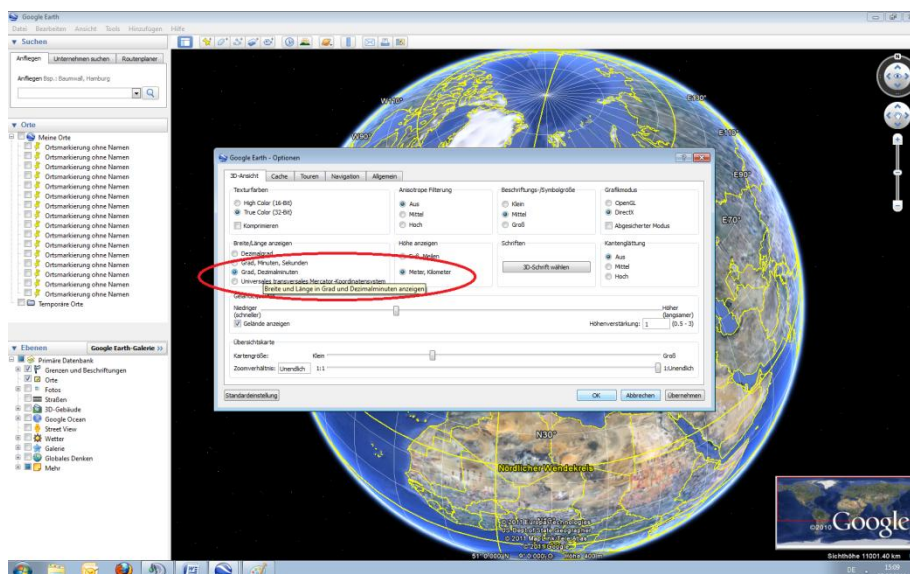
Google Earth
Datei Bearbeiten Ansicht Tools Hinzufügen Hilfe

▼ Suchen
Anfliegen | Unternehmen suchen | Routenplaner
Anfliegen Bsp.: Baumwall, Hamburg

▼ Orte
Meine Orte
Ortsmarkierung ohne Namen
Ortsmarkierung ohne Namen
Ortsmarkierung ohne Namen
Ortsmarkierung ohne Namen
Ortsmarkierung ohne Namen
Ortsmarkierung ohne Namen
Ortsmarkierung ohne Namen
Ortsmarkierung ohne Namen
Ortsmarkierung ohne Namen
Ortsmarkierung ohne Namen
Ortsmarkierung ohne Namen
Ortsmarkierung ohne Namen
Ortsmarkierung ohne Namen
Ortsmarkierung ohne Namen
Ortsmarkierung ohne Namen
Ortsmarkierung ohne Namen
Ortsmarkierung ohne Namen
Temporäre Orte

▼ Ebenen | Google Earth-Galerie »
Primäre Datenbank
Grenzen und Beschriftungen
Orte
Fotos
Straßen
3D-Gebäude
Google Ocean
Street View
Wetter
Galerie
Globales Denken
Mehr

Google Earth - Optionen
3D-Ansicht | Cache | Touren | Navigation | Allgemein

Texturfarben
High Color (16-Bit)
True Color (32-Bit)
Komprimieren

Anisotrope Filterung
Aus
Mittel
Hoch

Beschriftungs-/Symbolgröße
Klein
Mittel
Groß

Grafikmodus
OpenGL
DirectX
Abgesicherter Modus

Breite/Länge anzeigen
Dezimalgrad
Grad, Minuten, Sekunden
Grad, Dezimalminuten
Universales transversales Mercator-Koordinatensystem
Breite und Länge in Grad und Dezimalminuten anzeigen

Höhe anzeigen
Fuß, Meilen
Meter, Kilometer

Schriften
3D-Schrift wählen

Kantenglättung
Aus
Mittel
Hoch

Geländequalität
Niedriger (schneller)
Höher (langsamer)
Gelände anzeigen
Höhenverstärkung: 1 (0.5 - 3)

Übersichtskarte
Kartengröße: Klein
Groß
Zoomverhältnis: Unendlich 1:1
1:Unendlich

Standardeinstellung
OK | Abbrechen | Übernehmen

W140° E130° N80° N60° E90° E70° N30°
Nördlicher Wendekreis
Google
©2010
Sichthöhe 11001.40 km
DE
15:09